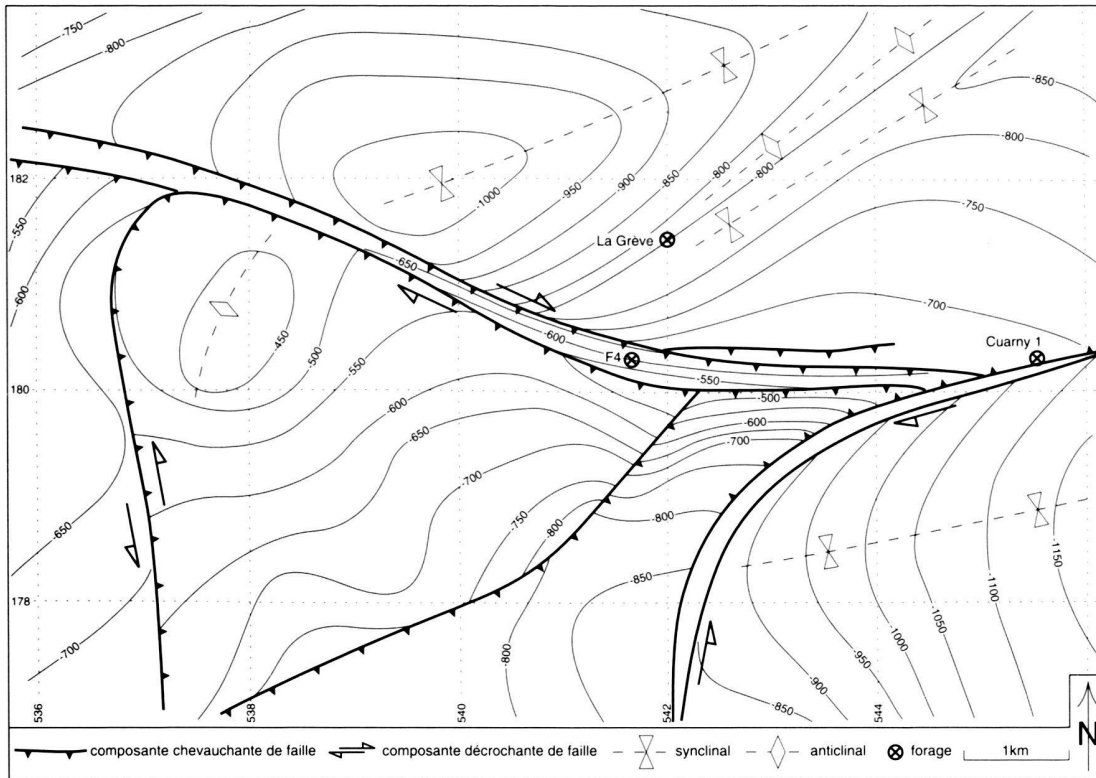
-750
-800
-850
-800
-1000
-950
-900
-850
-800
-800
-750
182
-550
-600
La Grève
-650
-700
-450
-500
-550
-600
F4
-550
Cuarny 1
180
-600
-500
-650
-600
-700
-700
-650
-800
-750
-800
-1150
-850
-1100
178
-700
-1050
-1000
-800
-950
-900
-850
536
538
540
542
544
composante chevauchante de faille
composante décrochante de faille
synclinal
anticlinal
forage
1km
N